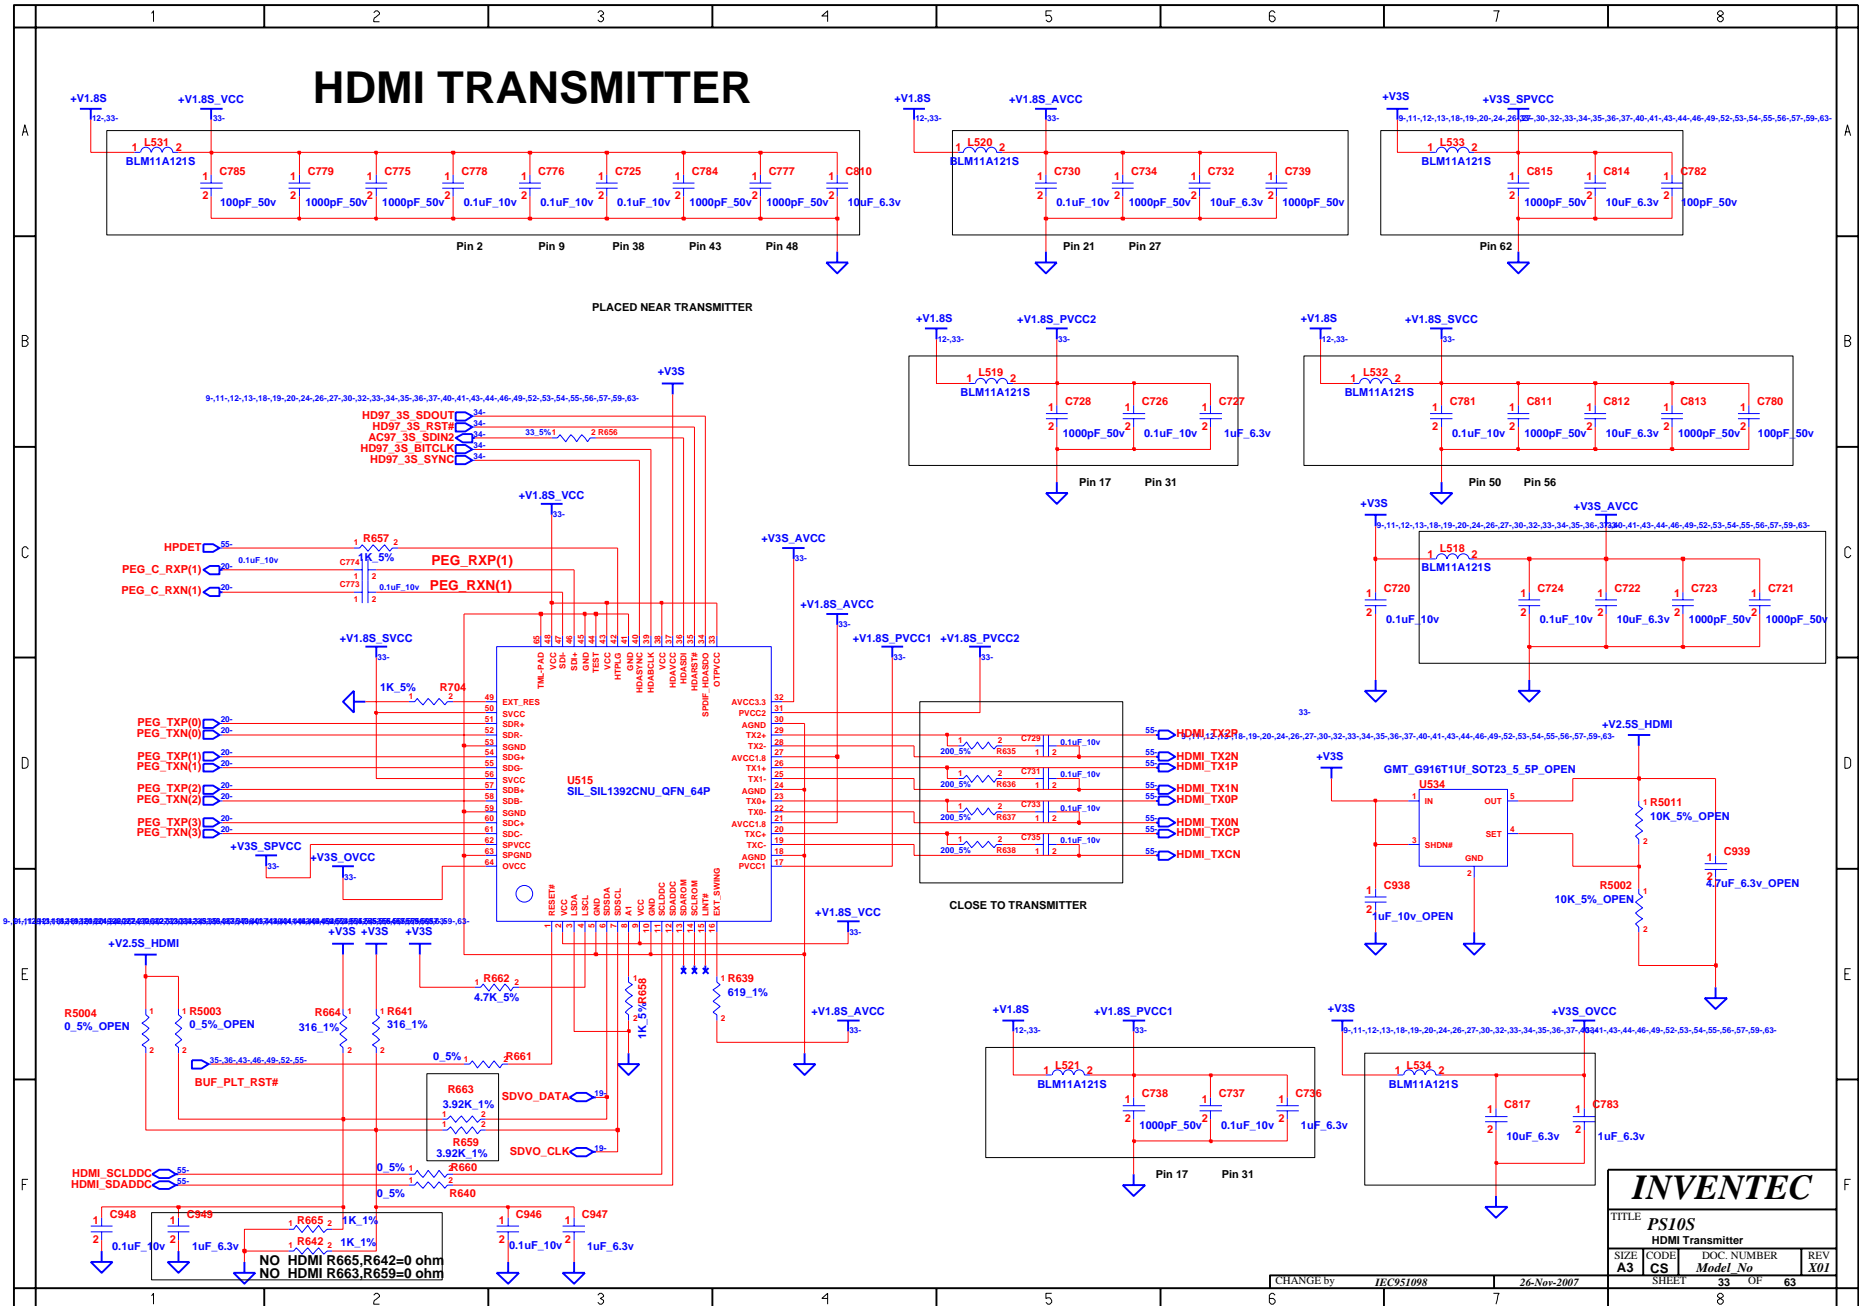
1 2 3 4 5 6 7 8

A B C D E F

HDMI TRANSMITTER

+V1.8S 12-,33-
+V1.8S_VCC 33-
L531 BLM11A121S
C785 100pF_50v
C779 1000pF_50v
C775 1000pF_50v
C778 0.1uF_10v
C776 0.1uF_10v
C725 0.1uF_10v
C784 1000pF_50v
C777 1000pF_50v
C810 10uF_6.3v
Pin 2 Pin 9 Pin 38 Pin 43 Pin 48

+V1.8S 12-,33-
+V1.8S_AVCC 33-
L520 BLM11A121S
C730 0.1uF_10v
C734 1000pF_50v
C732 10uF_6.3v
C739 1000pF_50v
Pin 21 Pin 27

+V3S
+V3S_SPVCC
9-,11-,12-,13-,18-,19-,20-,24-,26-,27-,30-,32-,33-,34-,35-,36-,37-,40-,41-,43-,44-,46-,49-,52-,53-,54-,55-,56-,57-,59-,63-
L533 BLM11A121S
C815 1000pF_50v
C814 10uF_6.3v
C782 100pF_50v
Pin 62

PLACED NEAR TRANSMITTER

+V1.8S 12-,33-
+V1.8S_PVCC2 33-
L519 BLM11A121S
C728 1000pF_50v
C726 0.1uF_10v
C727 1uF_6.3v
Pin 17 Pin 31

+V1.8S 12-,33-
+V1.8S_SVCC 33-
L532 BLM11A121S
C781 0.1uF_10v
C811 1000pF_50v
C812 10uF_6.3v
C813 1000pF_50v
C780 100pF_50v
Pin 50 Pin 56

+V3S
9-,11-,12-,13-,18-,19-,20-,24-,26-,27-,30-,32-,33-,34-,35-,36-,37-,40-,41-,43-,44-,46-,49-,52-,53-,54-,55-,56-,57-,59-,63-
HD97_3S_SDOUT 34-
HD97_3S_RST# 34-
AC97_3S_SDIN2 34-
HD97_3S_BITCLK 34-
HD97_3S_SYNC 34-
33_5% R656

+V1.8S_VCC 33-

+V3S
+V3S_AVCC
9-,11-,12-,13-,18-,19-,20-,24-,26-,27-,30-,32-,33-,34-,35-,36-,37-,40-,41-,43-,44-,46-,49-,52-,53-,54-,55-,56-,57-,59-,63-
L518 BLM11A121S
C720 0.1uF_10v
C724 0.1uF_10v
C722 10uF_6.3v
C723 1000pF_50v
C721 1000pF_50v

HPDET 55-
R657 1K_5%
PEG_C_RXP(1) 20-
PEG_C_RXN(1) 20-
C774 0.1uF_10v
C773 0.1uF_10v
PEG_RXP(1)
PEG_RXN(1)

+V3S_AVCC 33-
+V1.8S_AVCC 33-
+V1.8S_SVCC 33-
+V1.8S_PVCC1 33-
+V1.8S_PVCC2 33-

1K_5% R704

65 48 47 46 45 44 43 42 41 40 39 38 37 36 35 34 33
TML-PAD VCC SDI- SDI+ GND TEST VCC HTPLG GND HDASYNC HDABCLK VCC HDAVCC HDASDI HDARST# HDASDO OTPVCC SPDIF_HDASDO

49 EXT_RES
50 SVCC
51 SDR+
52 SDR-
53 SGND
54 SDG+
55 SDG-
56 SVCC
57 SDB+
58 SDB-
59 SGND
60 SDC+
61 SDC-
62 SPVCC
63 SPGND
64 OVCC

AVCC3.3 32
PVCC2 31
AGND 30
TX2+ 29
TX2- 28
AVCC1.8 27
TX1+ 26
TX1- 25
AGND 24
TX0+ 23
TX0- 22
AVCC1.8 21
TXC+ 20
TXC- 19
AGND 18
PVCC1 17

U515
SIL_SIL1392CNU_QFN_64P

RESET# VCC SDA SCL GND SDSDA SDSCL A1 VCC GND SCLDDC SDADDC SDAROM SCLROM LINT# EXT_SWING
1 2 3 4 5 6 7 8 9 10 11 12 13 14 15 16

PEG_TXP(0) 20-
PEG_TXN(0) 20-
PEG_TXP(1) 20-
PEG_TXN(1) 20-
PEG_TXP(2) 20-
PEG_TXN(2) 20-
PEG_TXP(3) 20-
PEG_TXN(3) 20-

+V3S_SPVCC 33-
+V3S_OVCC 33-

200_5% R635 C729 0.1uF_10v
200_5% R636 C731 0.1uF_10v
200_5% R637 C733 0.1uF_10v
200_5% R638 C735 0.1uF_10v
HDMI_TX2P 55-
HDMI_TX2N 55-
HDMI_TX1P 55-
HDMI_TX1N 55-
HDMI_TX0P 55-
HDMI_TX0N 55-
HDMI_TXCP 55-
HDMI_TXCN 55-
9-,11-,12-,13-,18-,19-,20-,24-,26-,27-,30-,32-,33-,34-,35-,36-,37-,40-,41-,43-,44-,46-,49-,52-,53-,54-,55-,56-,57-,59-,63-
33-

CLOSE TO TRANSMITTER

+V2.5S_HDMI
+V3S
GMT_G916T1Uf_SOT23_5_5P_OPEN
U534
IN OUT SHDN# SET GND
R5011 10K_5%_OPEN
C939 4.7uF_6.3v_OPEN
C938 1uF_10v_OPEN
R5002 10K_5%_OPEN

9-,11-,12-,13-,18-,19-,20-,24-,26-,27-,30-,32-,33-,34-,35-,36-,37-,40-,41-,43-,44-,46-,49-,52-,53-,54-,55-,56-,57-,59-,63-
+V2.5S_HDMI
+V3S +V3S +V3S
R662 4.7K_5%
R658 1K_5%
R639 619_1%
+V1.8S_VCC 33-
+V1.8S_AVCC 33-
R5004 0_5%_OPEN
R5003 0_5%_OPEN
R664 316_1%
R641 316_1%
35-,36-,43-,46-,49-,52-,55-
BUF_PLT_RST#
0_5% R661
R663 3.92K_1%
R659 3.92K_1%
SDVO_DATA 19-
SDVO_CLK 19-
HDMI_SCLDDC 55-
HDMI_SDADDC 55-
0_5% R660
0_5% R640
C948 0.1uF_10v
C949 1uF_6.3v
R665 1K_1%
R642 1K_1%
NO HDMI R665,R642=0 ohm
NO HDMI R663,R659=0 ohm
C946 0.1uF_10v
C947 1uF_6.3v

+V1.8S 12-,33-
+V1.8S_PVCC1 33-
L521 BLM11A121S
C738 1000pF_50v
C737 0.1uF_10v
C736 1uF_6.3v
Pin 17 Pin 31

+V3S
+V3S_OVCC
9-,11-,12-,13-,18-,19-,20-,24-,26-,27-,30-,32-,33-,34-,35-,36-,37-,40-,41-,43-,44-,46-,49-,52-,53-,54-,55-,56-,57-,59-,63-
L534 BLM11A121S
C817 10uF_6.3v
C783 1uF_6.3v

INVENTEC
TITLE PS10S
HDMI Transmitter
SIZE A3 CODE CS DOC. NUMBER Model_No REV X01
CHANGE by IEC951098 26-Nov-2007 SHEET 33 OF 63